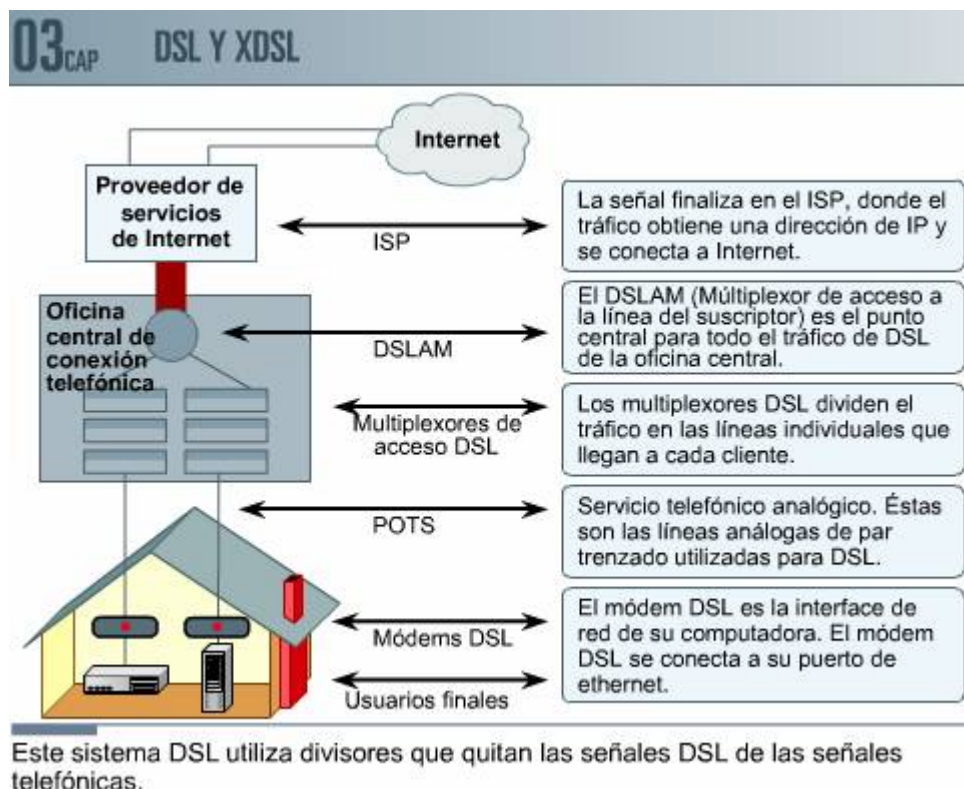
03CAP DSL Y XDSL

Internet

Proveedor de servicios de Internet

ISP

La señal finaliza en el ISP, donde el tráfico obtiene una dirección de IP y se conecta a Internet.

Oficina central de conexión telefónica

DSLAM

El DSLAM (Múltiplexor de acceso a la línea del suscriptor) es el punto central para todo el tráfico de DSL de la oficina central.

Multiplexores de acceso DSL

Los multiplexores DSL dividen el tráfico en las líneas individuales que llegan a cada cliente.

POTS

Servicio telefónico analógico. Éstas son las líneas análogas de par trenzado utilizadas para DSL.

Módems DSL

Usuarios finales

El módem DSL es la interface de red de su computadora. El módem DSL se conecta a su puerto de ethernet.

Este sistema DSL utiliza divisores que quitan las señales DSL de las señales telefónicas.